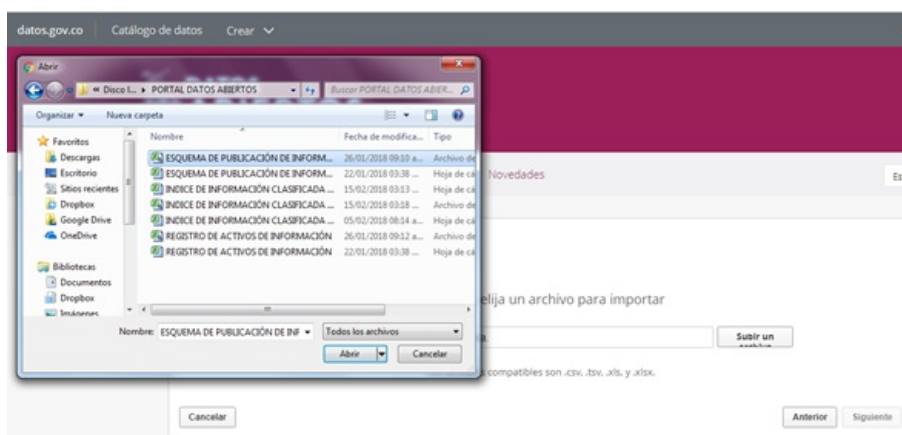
datos.gov.co Catálogo de datos Crear

Abrir

« Disco l... ▸ PORTAL DATOS ABIERTOS

Buscar PORTAL DATOS ABIER...

Organizar ▾ Nueva carpeta

Favoritos
Descargas
Escritorio
Sitios recientes
Dropbox
Google Drive
OneDrive

Bibliotecas
Documentos
Dropbox
Imágenes

| Nombre | Fecha de modifica... | Tipo |
|---|---|---|
| ESQUEMA DE PUBLICACIÓN DE INFORM... | 26/01/2018 09:10 a... | Archivo de |
| ESQUEMA DE PUBLICACIÓN DE INFORM... | 22/01/2018 03:38 ... | Hoja de cá |
| INDICE DE INFORMACIÓN CLASIFICADA ... | 15/02/2018 03:13 ... | Hoja de cá |
| INDICE DE INFORMACIÓN CLASIFICADA ... | 15/02/2018 03:18 ... | Archivo de |
| INDICE DE INFORMACIÓN CLASIFICADA ... | 05/02/2018 08:14 a... | Hoja de cá |
| REGISTRO DE ACTIVOS DE INFORMACIÓN | 26/01/2018 09:12 a... | Archivo de |
| REGISTRO DE ACTIVOS DE INFORMACIÓN | 22/01/2018 03:38 ... | Hoja de cá |

Nombre: ESQUEMA DE PUBLICACIÓN DE INF ▾ Todos los archivos ▾

Abrir Cancelar

Novedades

Es

elija un archivo para importar

Subir un archivo

compatibles son .csv, .tsv, .xls, y .xlsx.

Cancelar

Anterior Siguiente